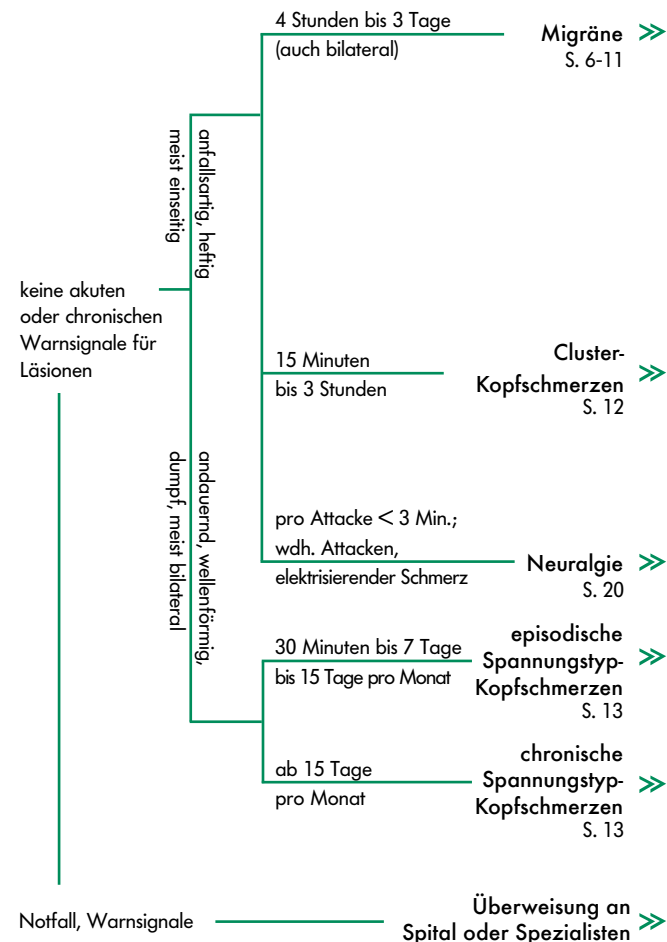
keine akuten oder chronischen Warnsignale für Läsionen

anfallsartig, heftig meist einseitig

4 Stunden bis 3 Tage (auch bilateral)

Migräne
S. 6-11

15 Minuten bis 3 Stunden

Cluster-Kopfschmerzen
S. 12

pro Attacke < 3 Min.; wdh. Attacken, elektrisierender Schmerz

Neuralgie
S. 20

andauernd, wellenförmig, dumpf, meist bilateral

30 Minuten bis 7 Tage bis 15 Tage pro Monat

episodische Spannungstyp-Kopfschmerzen
S. 13

ab 15 Tage pro Monat

chronische Spannungstyp-Kopfschmerzen
S. 13

Notfall, Warnsignale

Überweisung an Spital oder Spezialisten